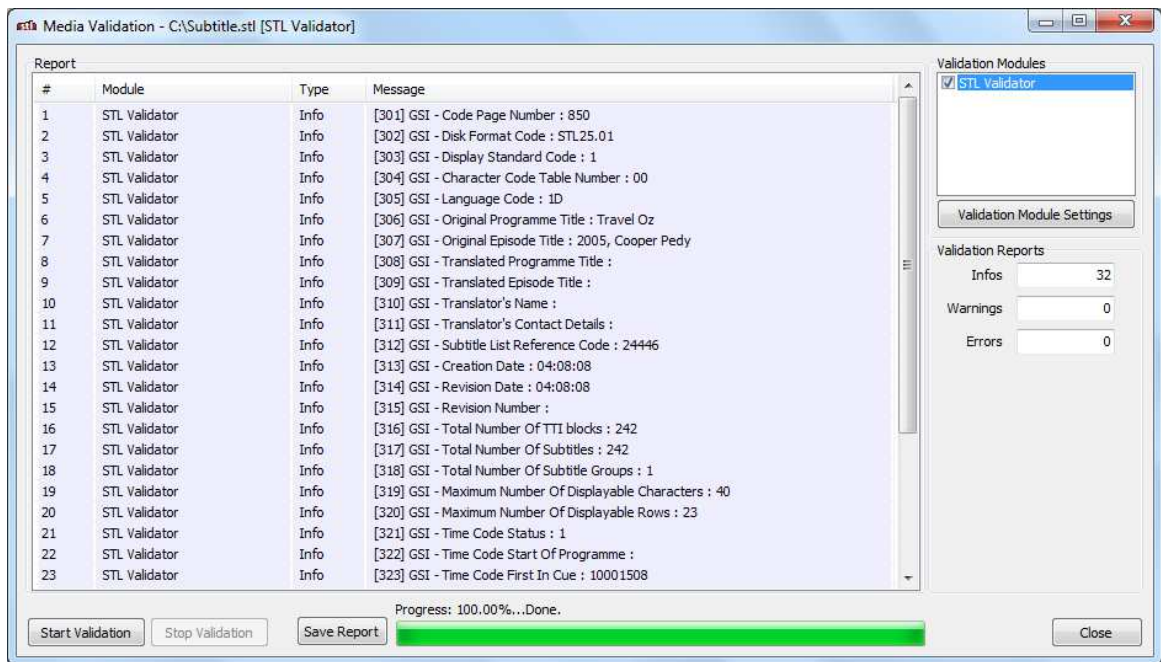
Media Validation - C:\Subtitle.stl [STL Validator]

Report

| # | Module | Type | Message |
|---|---|---|---|
| 1 | STL Validator | Info | [301] GSI - Code Page Number : 850 |
| 2 | STL Validator | Info | [302] GSI - Disk Format Code : STL25.01 |
| 3 | STL Validator | Info | [303] GSI - Display Standard Code : 1 |
| 4 | STL Validator | Info | [304] GSI - Character Code Table Number : 00 |
| 5 | STL Validator | Info | [305] GSI - Language Code : 1D |
| 6 | STL Validator | Info | [306] GSI - Original Programme Title : Travel Oz |
| 7 | STL Validator | Info | [307] GSI - Original Episode Title : 2005, Cooper Pedy |
| 8 | STL Validator | Info | [308] GSI - Translated Programme Title : |
| 9 | STL Validator | Info | [309] GSI - Translated Episode Title : |
| 10 | STL Validator | Info | [310] GSI - Translator's Name : |
| 11 | STL Validator | Info | [311] GSI - Translator's Contact Details : |
| 12 | STL Validator | Info | [312] GSI - Subtitle List Reference Code : 24446 |
| 13 | STL Validator | Info | [313] GSI - Creation Date : 04:08:08 |
| 14 | STL Validator | Info | [314] GSI - Revision Date : 04:08:08 |
| 15 | STL Validator | Info | [315] GSI - Revision Number : |
| 16 | STL Validator | Info | [316] GSI - Total Number Of TTI blocks : 242 |
| 17 | STL Validator | Info | [317] GSI - Total Number Of Subtitles : 242 |
| 18 | STL Validator | Info | [318] GSI - Total Number Of Subtitle Groups : 1 |
| 19 | STL Validator | Info | [319] GSI - Maximum Number Of Displayable Characters : 40 |
| 20 | STL Validator | Info | [320] GSI - Maximum Number Of Displayable Rows : 23 |
| 21 | STL Validator | Info | [321] GSI - Time Code Status : 1 |
| 22 | STL Validator | Info | [322] GSI - Time Code Start Of Programme : |
| 23 | STL Validator | Info | [323] GSI - Time Code First In Cue : 10001508 |

Validation Modules
STL Validator

Validation Module Settings

Validation Reports
Infos 32
Warnings 0
Errors 0

Progress: 100.00%...Done.

Start Validation
Stop Validation
Save Report
Close